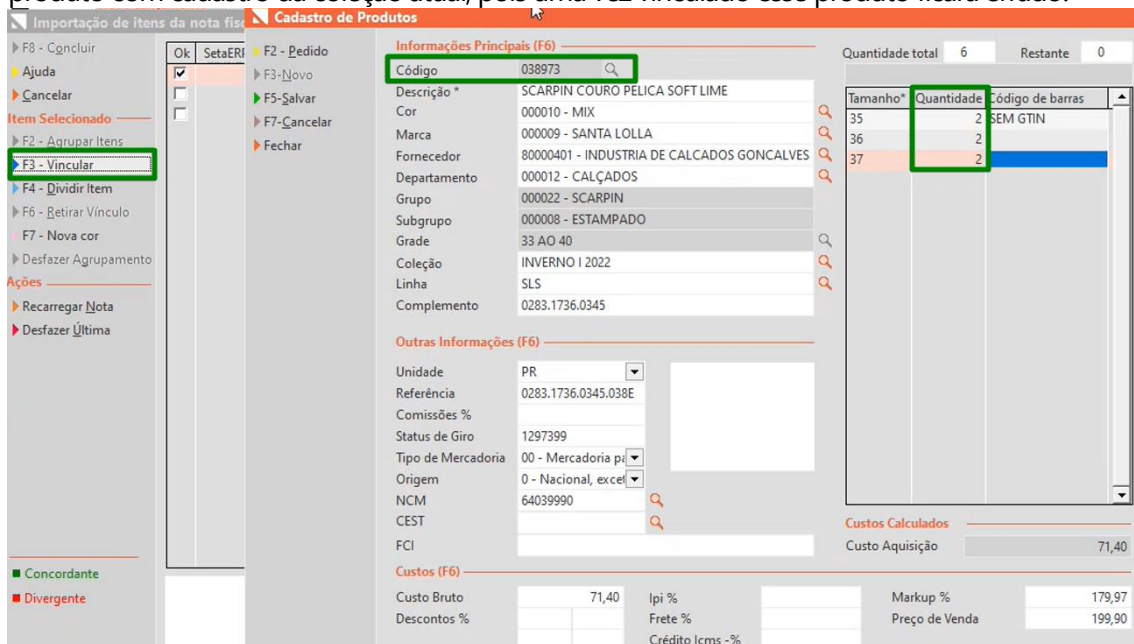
produto com cadastro da coleção atual, pois uma vez vinculado esse produto ficará errado.

Importação de itens da nota fisc

F8 - Concluir
Ajuda
Cancelar
Item Selecionado
F2 - Agrupar Itens
F3 - Vincular
F4 - Dividir Item
F6 - Retirar Vínculo
F7 - Nova cor
Desfazer Agrupamento
Ações
Recarregar Nota
Desfazer Última

Concordante
Divergente

| Ok | SetaERP |
|---|---|
| ☑ | |
| ☐ | |
| ☐ | |

Cadastro de Produtos

F2 - Pedido
F3-Novo
F5-Salvar
F7-Cancelar
Fechar

Informações Principais (F6)

Código 038973
Descrição * SCARPIN COURO PELICA SOFT LIME
Cor 000010 - MIX
Marca 000009 - SANTA LOLLA
Fornecedor 80000401 - INDUSTRIA DE CALCADOS GONCALVES
Departamento 000012 - CALÇADOS
Grupo 000022 - SCARPIN
Subgrupo 000008 - ESTAMPADO
Grade 33 AO 40
Coleção INVERNO I 2022
Linha SLS
Complemento 0283.1736.0345

Outras Informações (F6)

Unidade PR
Referência 0283.1736.0345.038E
Comissões %
Status de Giro 1297399
Tipo de Mercadoria 00 - Mercadoria pa
Origem 0 - Nacional, excet
NCM 64039990
CEST
FCI

Custos (F6)

Custo Bruto 71,40
Descontos %
Ipi %
Frete %
Crédito Icms -%
Markup % 179,97
Preço de Venda 199,90

Quantidade total 6
Restante 0

| Tamanho* | Quantidade | Código de barras |
|---|---|---|
| 35 | 2 | SEM GTIN |
| 36 | 2 | |
| 37 | 2 | |

Custos Calculados
Custo Aquisição 71,40